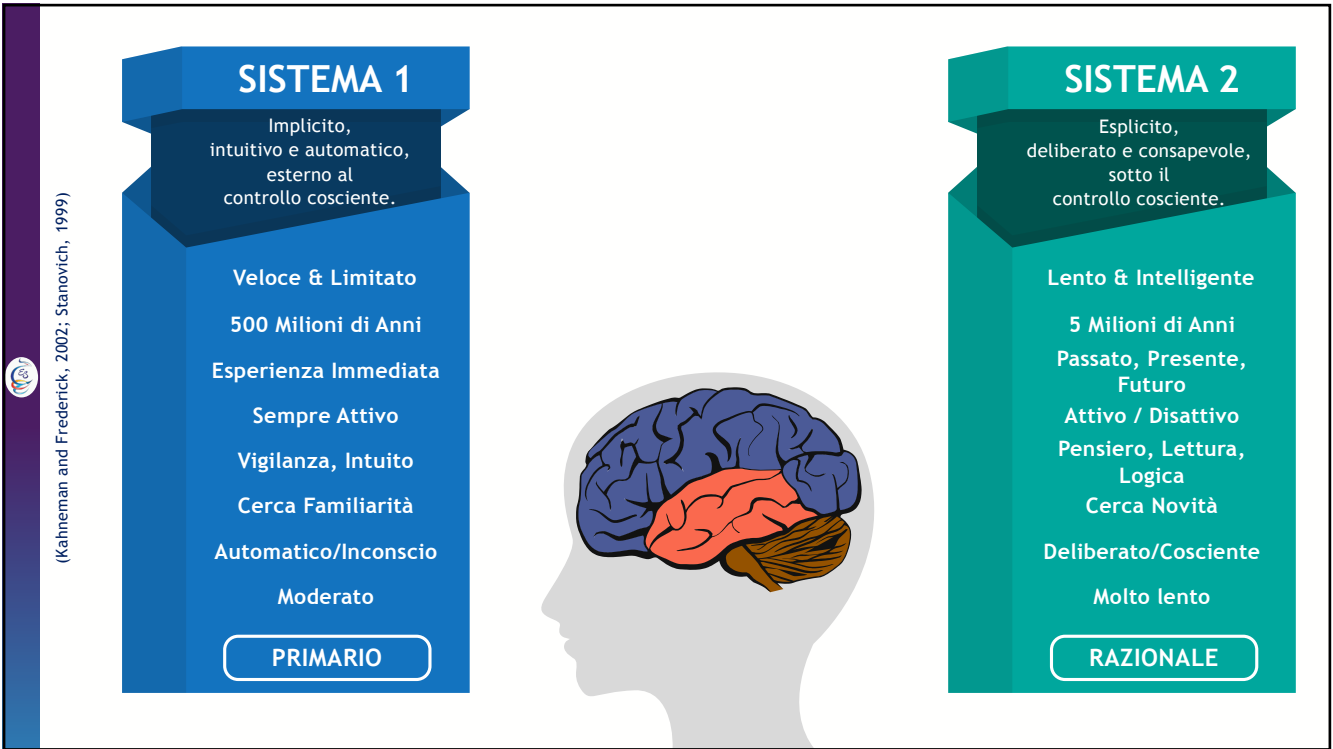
(Kahneman and Frederick, 2002; Stanovich, 1999)

SISTEMA 1

Implicito, intuitivo e automatico, esterno al controllo cosciente.

Veloce & Limitato

500 Milioni di Anni

Esperienza Immediata

Sempre Attivo

Vigilanza, Intuito

Cerca Familiarità

Automatico/Inconscio

Moderato

PRIMARIO

SISTEMA 2

Esplicito, deliberato e consapevole, sotto il controllo cosciente.

Lento & Intelligente

5 Milioni di Anni

Passato, Presente, Futuro

Attivo / Disattivo

Pensiero, Lettura, Logica

Cerca Novità

Deliberato/Cosciente

Molto lento

RAZIONALE